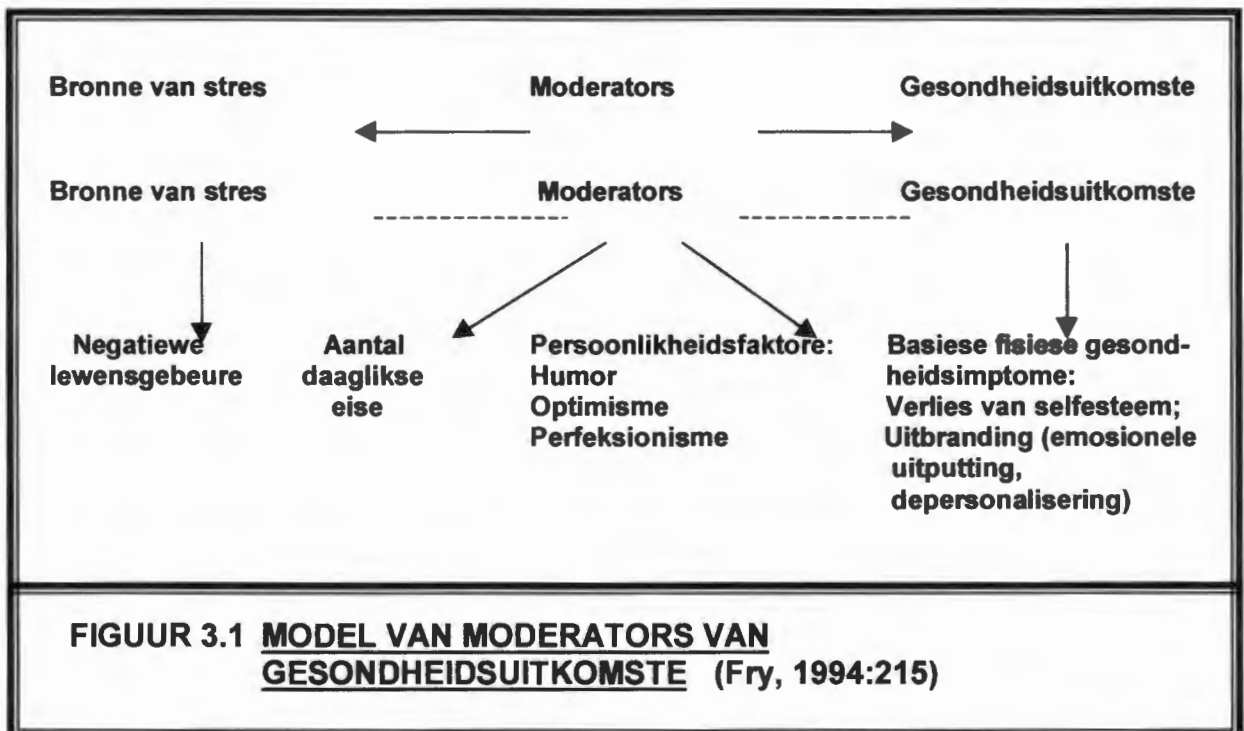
Bronne van stres

Moderators

Gesondheidsuitkomste

Bronne van stres

Moderators

Gesondheidsuitkomste

Negatiewe lewensgebeure

Aantal daaglikse eise

Persoonlikheidsfaktore:
Humor
Optimisme
Perfeksionisme

Basiese fisiese gesondheidsimptome:
Verlies van selfesteem;
Uitbranding (emosionele uitputting, depersonalisering)

FIGUUR 3.1 MODEL VAN MODERATORS VAN GESONDHEIDSUITKOMSTE (Fry, 1994:215)